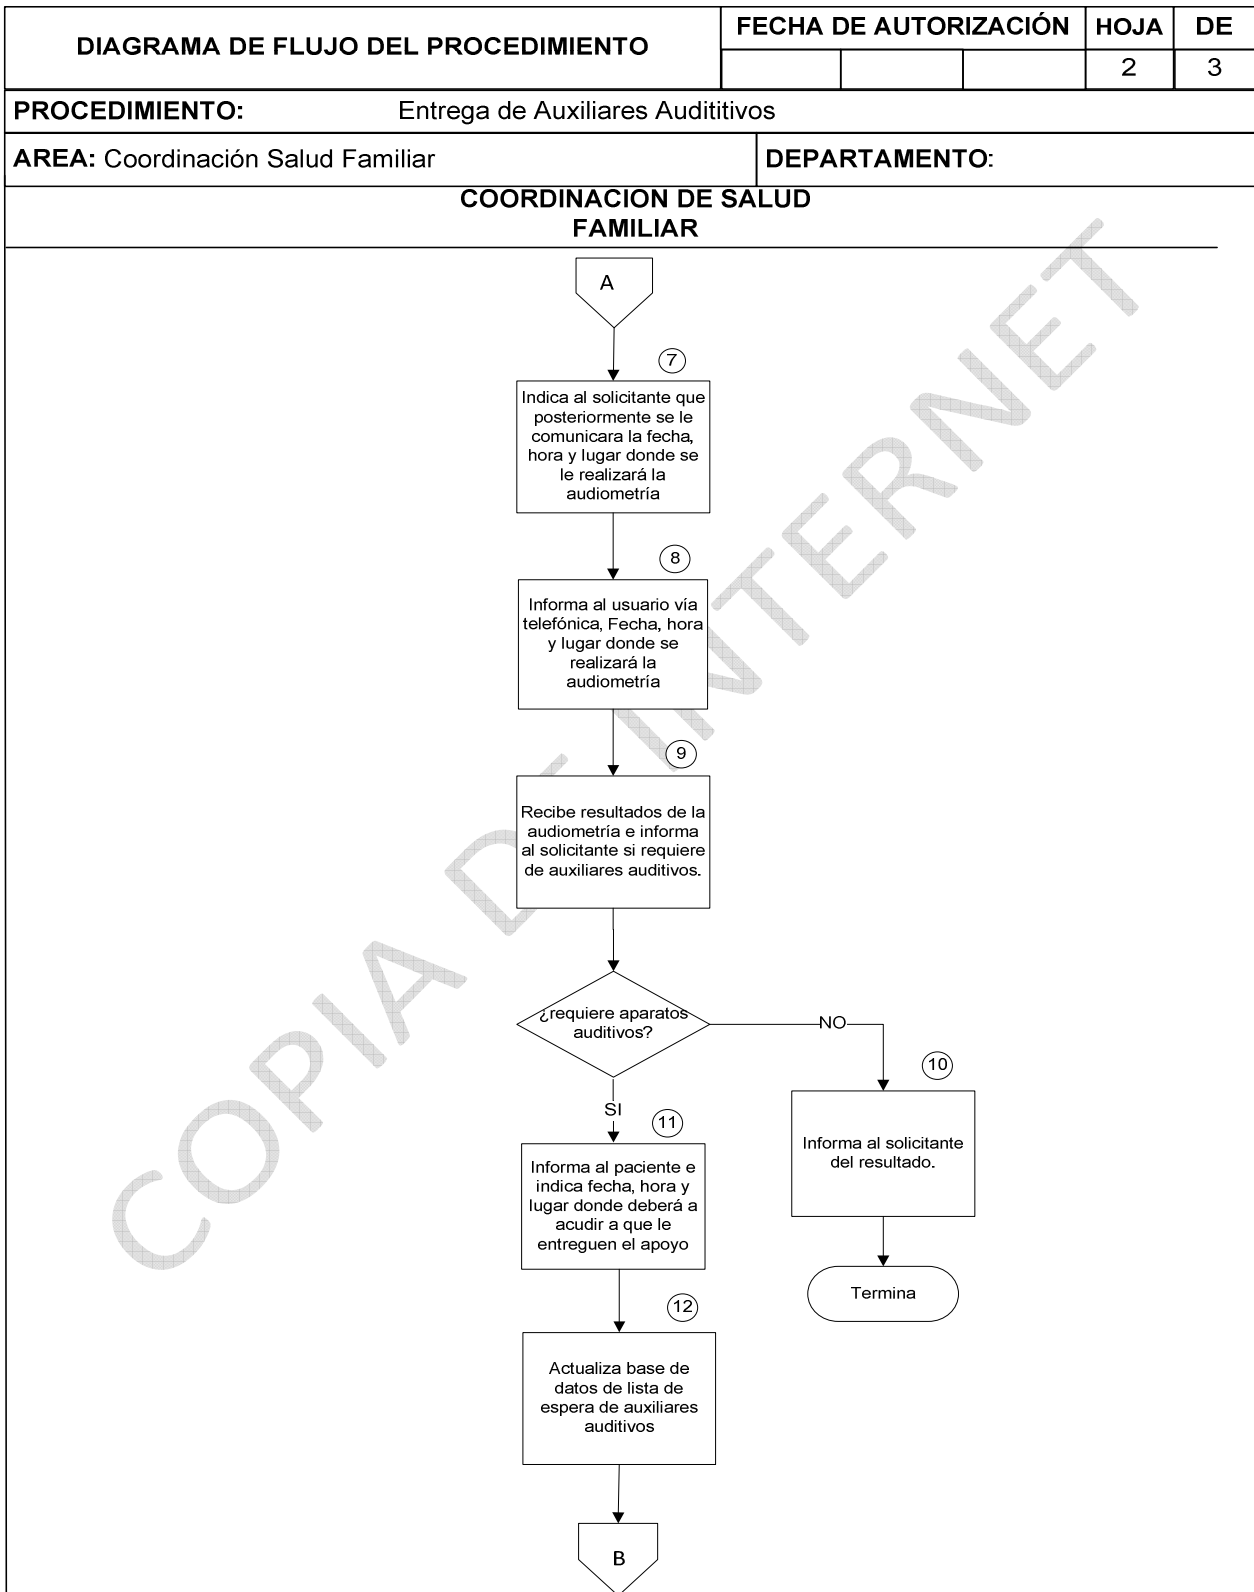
| DIAGRAMA DE FLUJO DEL PROCEDIMIENTO | FECHA DE AUTORIZACIÓN | | | HOJA | DE |
|---|---|---|---|---|---|
| | | | | 2 | 3 |

PROCEDIMIENTO: Entrega de Auxiliares Audititivos

AREA: Coordinación Salud Familiar

DEPARTAMENTO:

COORDINACION DE SALUD FAMILIAR

A

7

Indica al solicitante que posteriormente se le comunicara la fecha, hora y lugar donde se le realizará la audiometría

8

Informa al usuario vía telefónica, Fecha, hora y lugar donde se realizará la audiometría

9

Recibe resultados de la audiometría e informa al solicitante si requiere de auxiliares auditivos.

¿requiere aparatos auditivos?

NO

10

Informa al solicitante del resultado.

Termina

SI

11

Informa al paciente e indica fecha, hora y lugar donde deberá a acudir a que le entreguen el apoyo

12

Actualiza base de datos de lista de espera de auxiliares auditivos

B

COPIA DE INTERNET